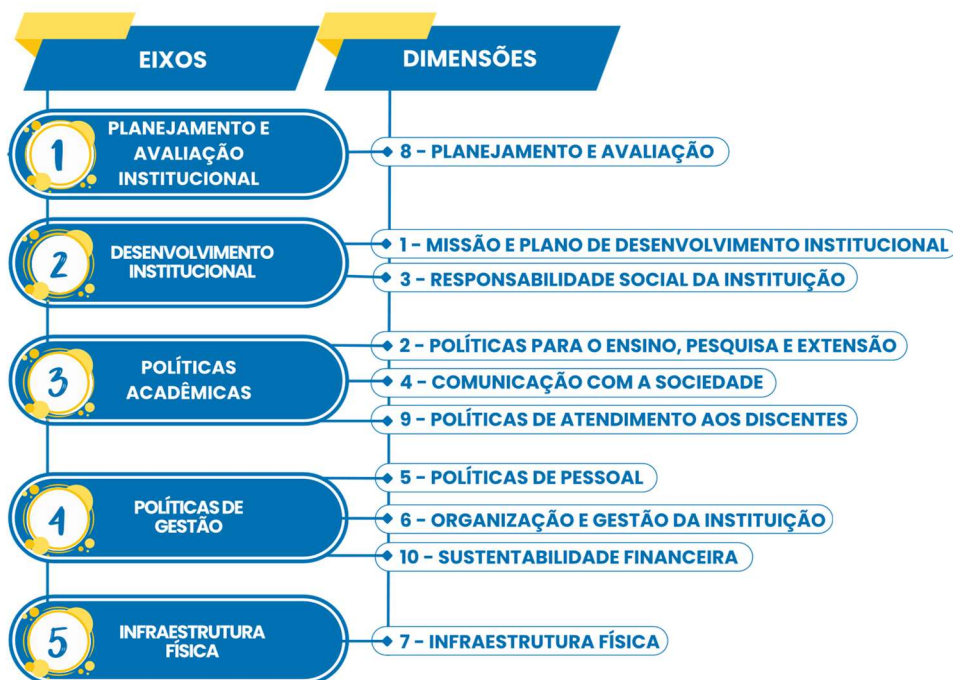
EIXOS

DIMENSÕES

1
PLANEJAMENTO E AVALIAÇÃO INSTITUCIONAL

8 - PLANEJAMENTO E AVALIAÇÃO

2
DESENVOLVIMENTO INSTITUCIONAL

1 - MISSÃO E PLANO DE DESENVOLVIMENTO INSTITUCIONAL

3 - RESPONSABILIDADE SOCIAL DA INSTITUIÇÃO

3
POLÍTICAS ACADÊMICAS

2 - POLÍTICAS PARA O ENSINO, PESQUISA E EXTENSÃO

4 - COMUNICAÇÃO COM A SOCIEDADE

9 - POLÍTICAS DE ATENDIMENTO AOS DISCENTES

4
POLÍTICAS DE GESTÃO

5 - POLÍTICAS DE PESSOAL

6 - ORGANIZAÇÃO E GESTÃO DA INSTITUIÇÃO

10 - SUSTENTABILIDADE FINANCEIRA

5
INFRAESTRUTURA FÍSICA

7 - INFRAESTRUTURA FÍSICA